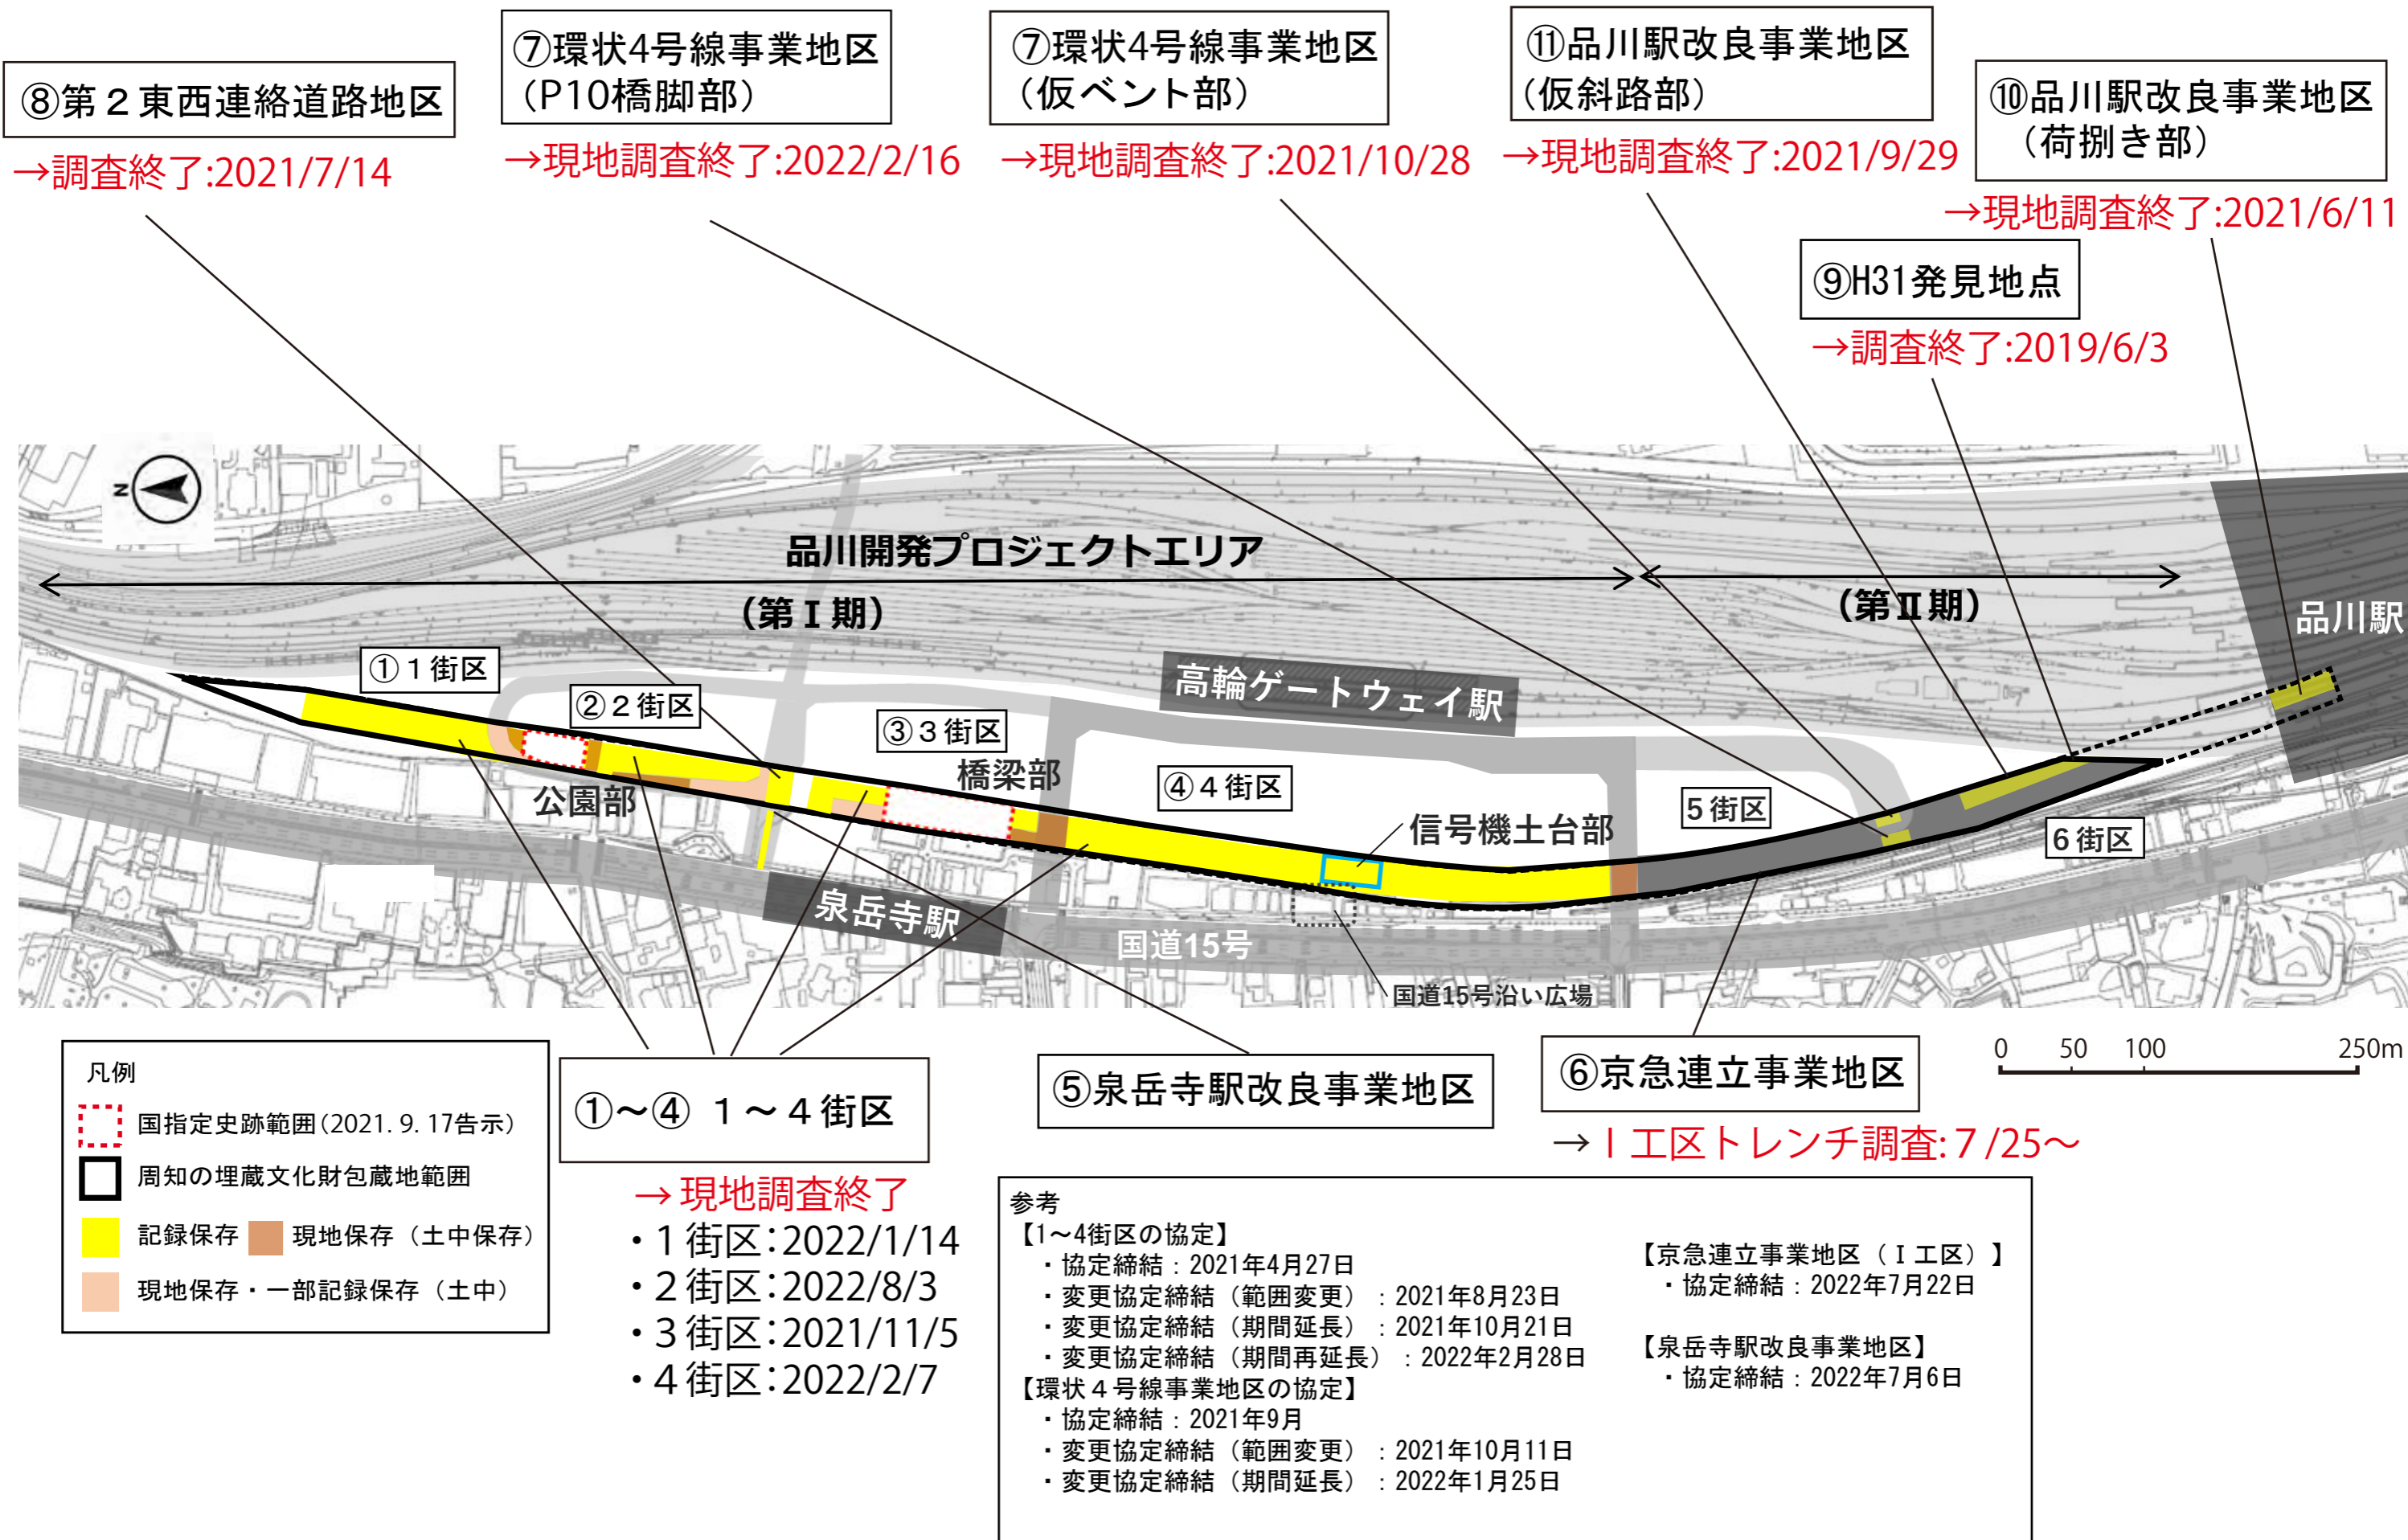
⑧第２東西連絡道路地区
→調査終了:2021/7/14

⑦環状4号線事業地区
（P10橋脚部）
→現地調査終了:2022/2/16

⑦環状4号線事業地区
（仮ベント部）
→現地調査終了:2021/10/28

⑪品川駅改良事業地区
（仮斜路部）
→現地調査終了:2021/9/29

⑩品川駅改良事業地区
（荷捌き部）
→現地調査終了:2021/6/11

⑨H31発見地点
→調査終了:2019/6/3

N

品川開発プロジェクトエリア
（第Ⅰ期）
（第Ⅱ期）
品川駅
高輪ゲートウェイ駅
①１街区
②２街区
③３街区
橋梁部
④４街区
公園部
信号機土台部
5街区
6街区
泉岳寺駅
国道15号
国道15号沿い広場

0 50 100 250m

凡例
国指定史跡範囲（2021. 9. 17告示）
周知の埋蔵文化財包蔵地範囲
記録保存
現地保存（土中保存）
現地保存・一部記録保存（土中）

①～④ １～４街区
→現地調査終了
・1街区:2022/1/14
・2街区:2022/8/3
・3街区:2021/11/5
・4街区:2022/2/7

⑤泉岳寺駅改良事業地区

⑥京急連立事業地区
→Ⅰ工区トレンチ調査:7/25～

参考
【1～4街区の協定】
・協定締結：2021年4月27日
・変更協定締結（範囲変更）：2021年8月23日
・変更協定締結（期間延長）：2021年10月21日
・変更協定締結（期間再延長）：2022年2月28日
【環状４号線事業地区の協定】
・協定締結：2021年9月
・変更協定締結（範囲変更）：2021年10月11日
・変更協定締結（期間延長）：2022年1月25日

【京急連立事業地区（Ⅰ工区）】
・協定締結：2022年7月22日

【泉岳寺駅改良事業地区】
・協定締結：2022年7月6日